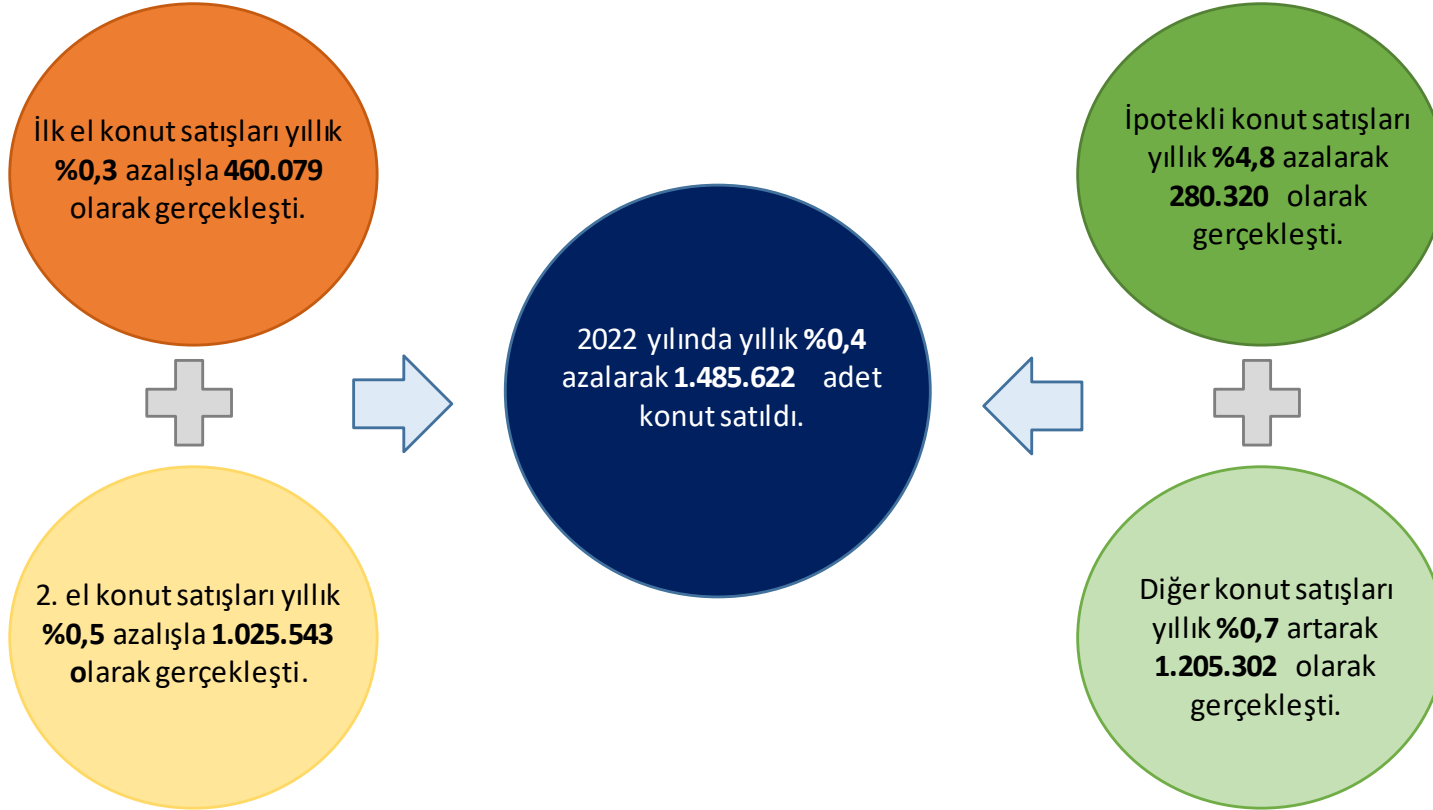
İlk el konut satışları yıllık %0,3 azalışla 460.079 olarak gerçekleşti.

2. el konut satışları yıllık %0,5 azalışla 1.025.543 olarak gerçekleşti.

2022 yılında yıllık %0,4 azalarak 1.485.622 adet konut satıldı.

İpotekli konut satışları yıllık %4,8 azalarak 280.320 olarak gerçekleşti.

Diğer konut satışları yıllık %0,7 artarak 1.205.302 olarak gerçekleşti.